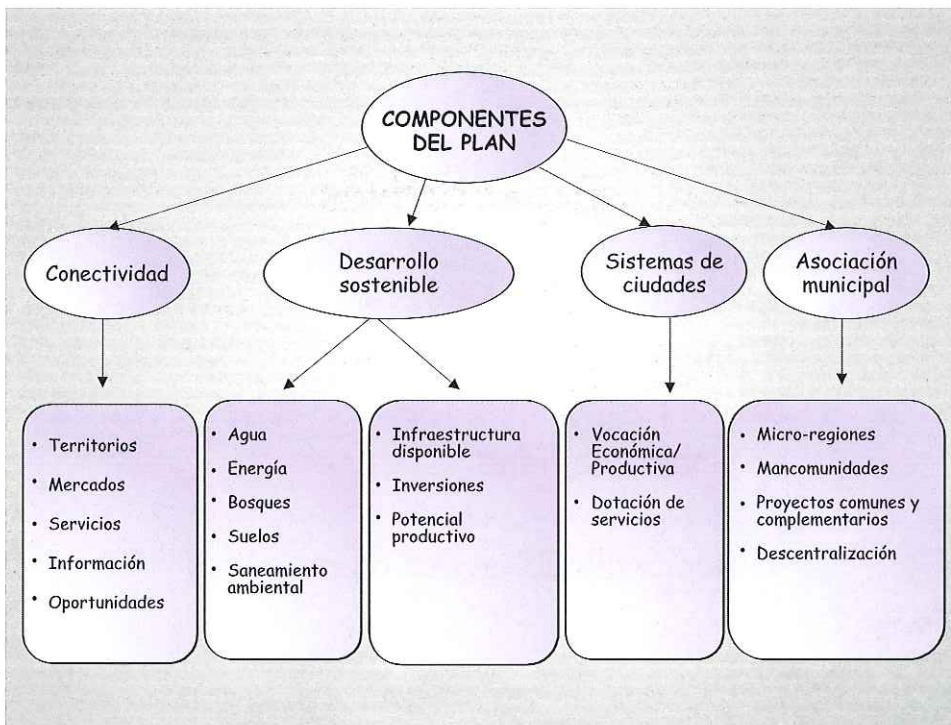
COMPONENTES DEL PLAN

Conectividad

Desarrollo sostenible

Sistemas de ciudades

Asociación municipal

• Territorios
• Mercados
• Servicios
• Información
• Oportunidades

• Agua
• Energía
• Bosques
• Suelos
• Saneamiento ambiental

• Infraestructura disponible
• Inversiones
• Potencial productivo

• Vocación Económica/ Productiva
• Dotación de servicios

• Micro-regiones
• Mancomunidades
• Proyectos comunes y complementarios
• Descentralización